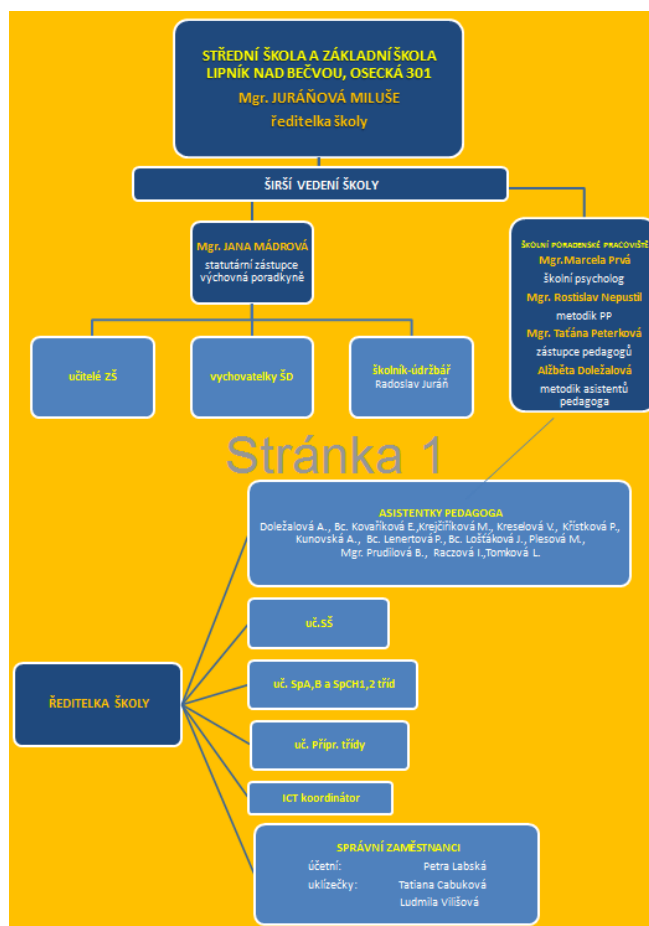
STŘEDNÍ ŠKOLA A ZÁKLADNÍ ŠKOLA LIPNÍK NAD BEČVOU, OSECKÁ 301
Mgr. JURÁŇOVÁ MILUŠE
ředitelka školy

ŠIRŠÍ VEDENÍ ŠKOLY

Mgr. JANA MÁDROVÁ
statutární zástupce
výchovná poradkyně

ŠKOLNÍ PORADENSKÉ PRACOVIŠTĚ
Mgr.Marcela Prvá
školní psycholog
Mgr. Rostislav Nepustil
metodik PP
Mgr. Taťána Peterková
zástupce pedagogů
Alžběta Doležalová
metodik asistentů pedagoga

učitelé ZŠ

vychovatelky ŠD

školník-údržbář
Radoslav Juráň

Stránka 1

ASISTENTKY PEDAGOGA
Doležalová A., Bc. Kovaříková E.,Krejčiříková M., Kreselová V., Křístková P., Kunovská A., Bc. Lenertová P., Bc. Lošťáková J., Plesová M., Mgr. Prudilová B., Raczová I.,Tomková L.

uč.SŠ

uč. SpA,B a SpCH1,2 tříd

uč. Přípr. třídy

ICT koordinátor

ŘEDITELKA ŠKOLY

SPRÁVNÍ ZAMĚSTNANCI
účetní: Petra Labská
uklízečky: Tatiana Cabuková
Ludmila Vilišová